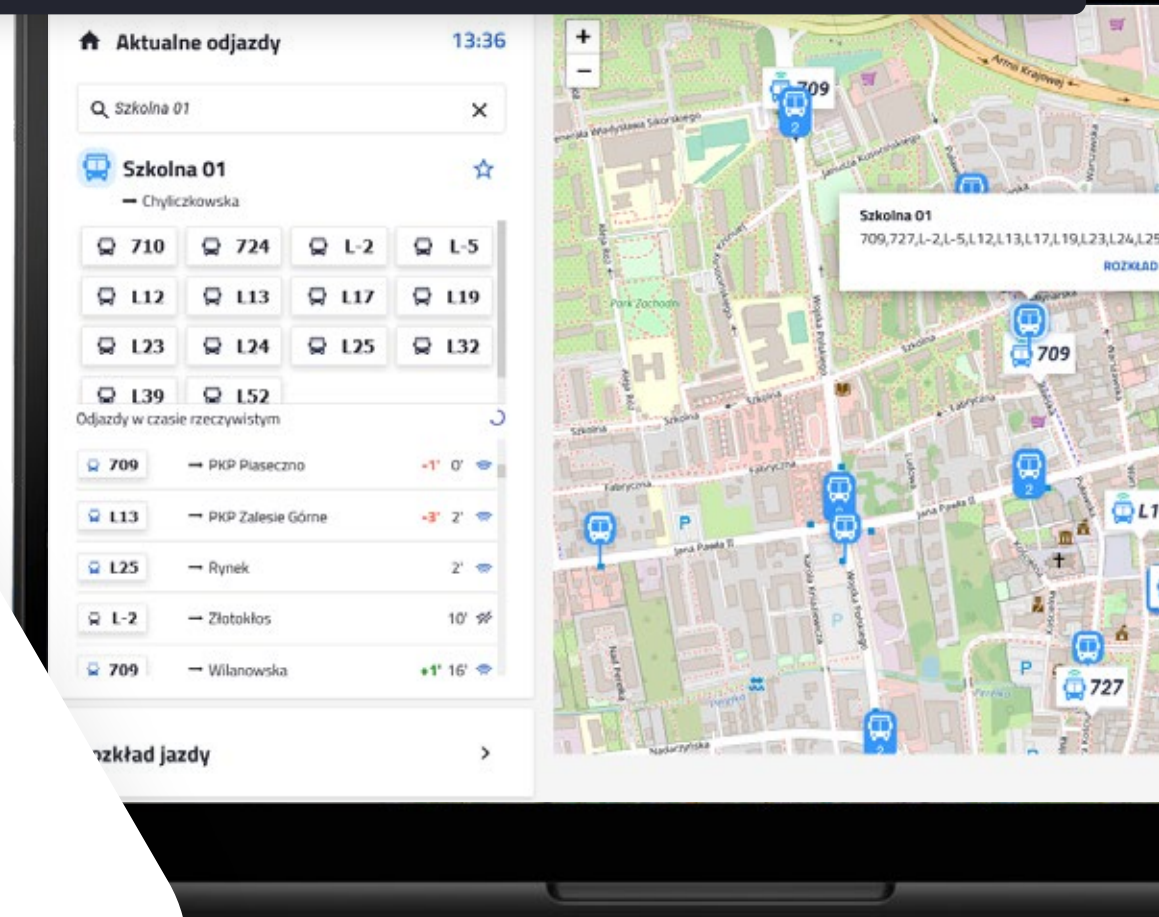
Aktualne odjazdy 13:36

Szkolna 01 ×

Szkolna 01

→ Chyliczkowska

| 710 | 724 | L-2 | L-5 |
|---|---|---|---|
| L12 | L13 | L17 | L19 |
| L23 | L24 | L25 | L32 |
| L39 | L52 | | |

Odjazdy w czasie rzeczywistym

709 → PKP Piaseczno -1' 0'

L13 → PKP Zalesie Górne -3' 2'

L25 → Rynek 2'

L-2 → Złotokłos 10'

709 → Wilanowska +1' 16'

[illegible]zkład jazdy >

+
−

709

Szkolna 01
709,727,L-2,L-5,L12,L13,L17,L19,L23,L24,L2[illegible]
ROZKŁAD

709

L1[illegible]

727

Armii Krajowej

Szkolna

Fabryczna

Jana Pawła II

Park Zachodni

P